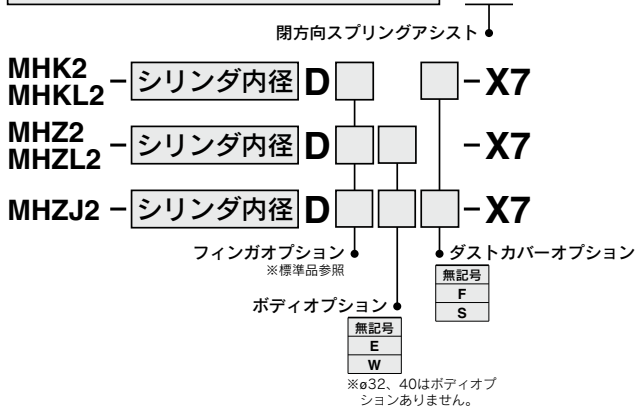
閉方向スプリングアシスト

MHK2
MHKL2 − シリンダ内径 D −X7

MHZ2
MHZL2 − シリンダ内径 D −X7

MHZJ2 − シリンダ内径 D −X7

フィンガオプション
※標準品参照

ダストカバーオプション

| 無記号 |
|---|
| F |
| S |

ボディオプション

| 無記号 |
|---|
| E |
| W |

※ø32、40はボディオプションありません。